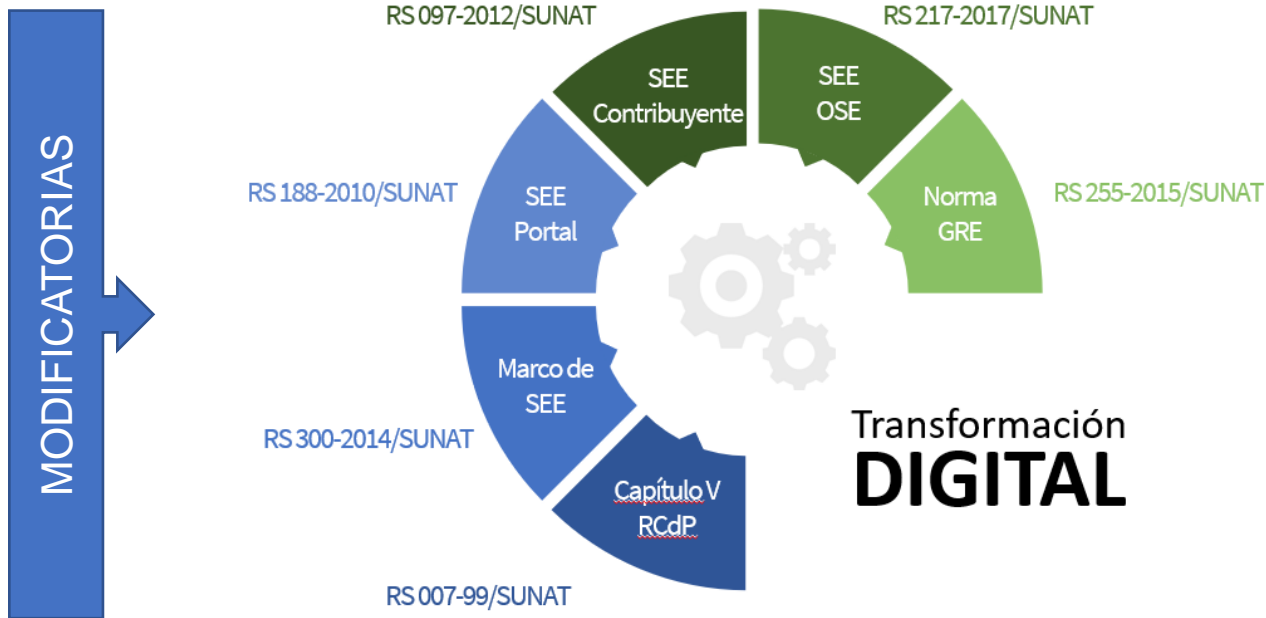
MODIFICATORIAS

RS 097-2012/SUNAT

SEE Contribuyente

RS 217-2017/SUNAT

SEE OSE

RS 188-2010/SUNAT

SEE Portal

Norma GRE

RS 255-2015/SUNAT

Marco de SEE

RS 300-2014/SUNAT

Capítulo V RCdP

RS 007-99/SUNAT

Transformación
DIGITAL